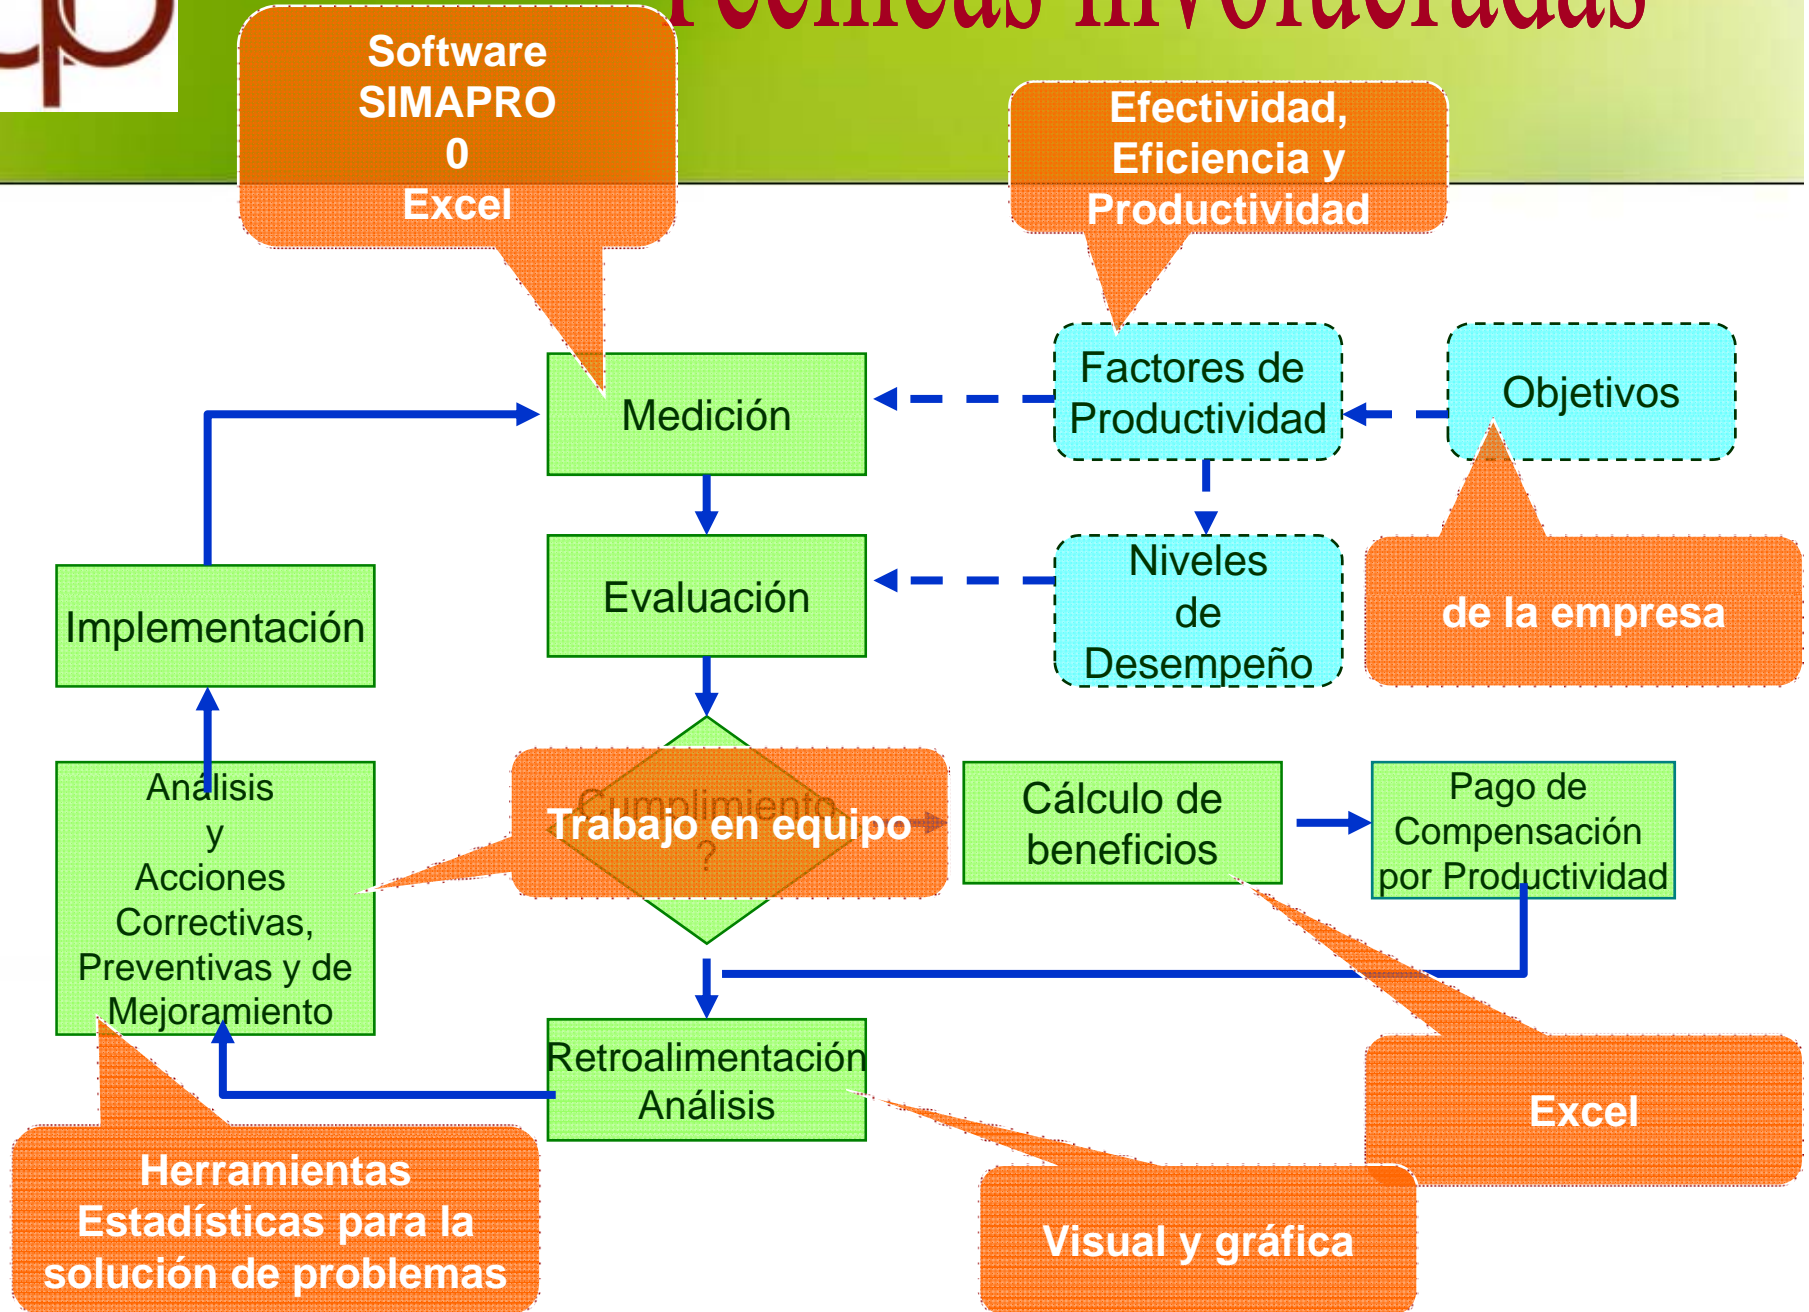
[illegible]écnicas involucradas

Software SIMAPRO 0 Excel

Efectividad, Eficiencia y Productividad

Medición

Factores de Productividad

Objetivos

Evaluación

Niveles de Desempeño

de la empresa

Implementación

Análisis y Acciones Correctivas, Preventivas y de Mejoramiento

Cumplimiento ?

Trabajo en equipo

Cálculo de beneficios

Pago de Compensación por Productividad

Retroalimentación Análisis

Excel

Herramientas Estadísticas para la solución de problemas

Visual y gráfica